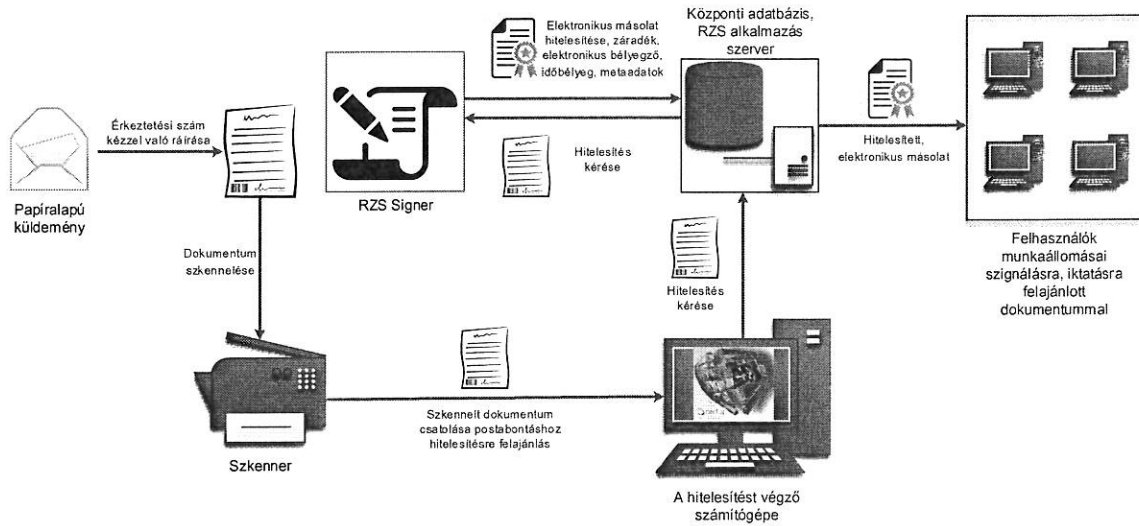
Elektronikus másolat hitelesítése, záradék, elektronikus bélyegző, időbélyeg, metaadatok

Központi adatbázis, RZS alkalmazás szerver

Érkeztetési szám kézzel való ráírása

Papíralapú küldemény

RZS Signer

Hitelesítés kérése

Hitelesített, elektronikus másolat

Felhasználók munkaállomásai szignálásra, iktatásra felajánlott dokumentummal

Dokumentum szkennelése

Hitelesítés kérése

Szkennelt dokumentum csatolása postabontáshoz hitelesítésre felajánlás

Szkenner

A hitelesítést végző számítógépe